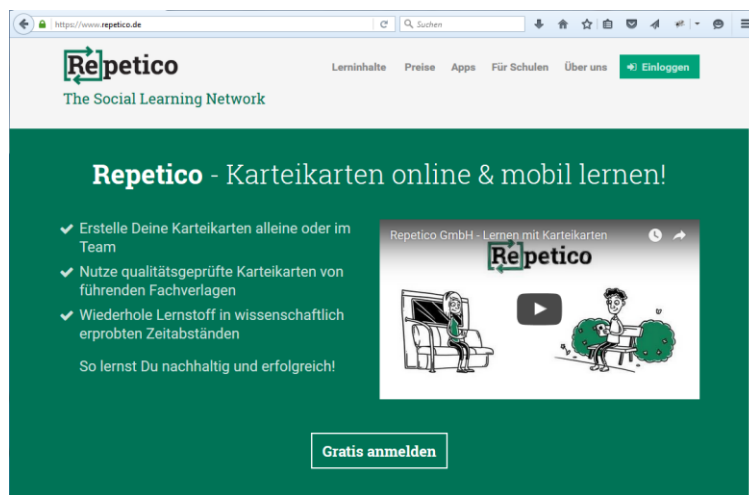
https://www.repetico.de

Suchen

Repetico
The Social Learning Network

Lerninhalte Preise Apps Für Schulen Über uns Einloggen

Repetico - Karteikarten online & mobil lernen!

Erstelle Deine Karteikarten alleine oder im Team

Nutze qualitätsgeprüfte Karteikarten von führenden Fachverlagen

Wiederhole Lernstoff in wissenschaftlich erprobten Zeitabständen

So lernst Du nachhaltig und erfolgreich!

Repetico GmbH - Lernen mit Karteikarten

Repetico

Gratis anmelden